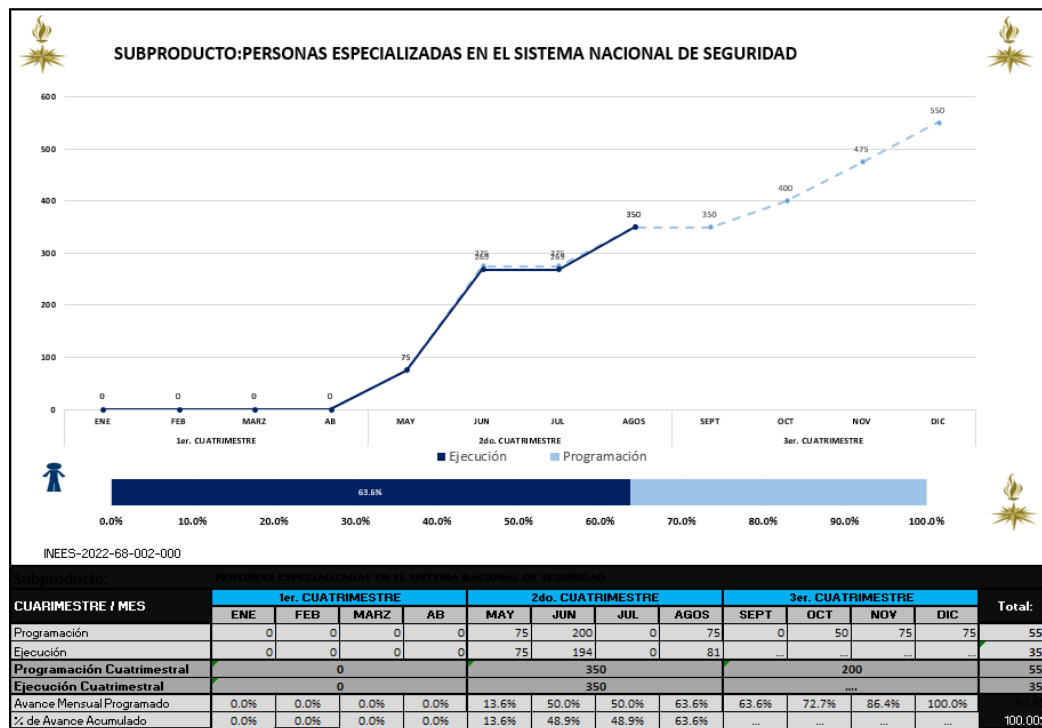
SUBPRODUCTO:PERSONAS ESPECIALIZADAS EN EL SISTEMA NACIONAL DE SEGURIDAD

600
500
400
300
200
100
0

0 0 0 0 75 275 269 275 269 350 350 400 475 550

ENE FEB MARZ AB MAY JUN JUL AGOS SEPT OCT NOV DIC
1er. CUATRIMESTRE 2do. CUATRIMESTRE 3er. CUATRIMESTRE

Ejecución Programación

63.6%

0.0% 10.0% 20.0% 30.0% 40.0% 50.0% 60.0% 70.0% 80.0% 90.0% 100.0%

INEES-2022-68-002-000

Subproducto: PERSONAS ESPECIALIZADAS EN EL SISTEMA NACIONAL DE SEGURIDAD

| CUARIMESTRE / MES | 1er. CUATRIMESTRE | | | | 2do. CUATRIMESTRE | | | | 3er. CUATRIMESTRE | | | | Total: |
|---|---|---|---|---|---|---|---|---|---|---|---|---|---|
| | ENE | FEB | MARZ | AB | MAY | JUN | JUL | AGOS | SEPT | OCT | NOV | DIC | |
| Programación | 0 | 0 | 0 | 0 | 75 | 200 | 0 | 75 | 0 | 50 | 75 | 75 | 55 |
| Ejecución | 0 | 0 | 0 | 0 | 75 | 194 | 0 | 81 | ... | ... | ... | ... | 35 |
| Programación Cuatrimestral | 0 | | | | 350 | | | | 200 | | | | 55 |
| Ejecución Cuatrimestral | 0 | | | | 350 | | | | .... | | | | 35 |
| Avance Mensual Programado | 0.0% | 0.0% | 0.0% | 0.0% | 13.6% | 50.0% | 50.0% | 63.6% | 63.6% | 72.7% | 86.4% | 100.0% | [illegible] |
| % de Avance Acumulado | 0.0% | 0.0% | 0.0% | 0.0% | 13.6% | 48.9% | 48.9% | 63.6% | ... | ... | ... | ... | 100.00 |